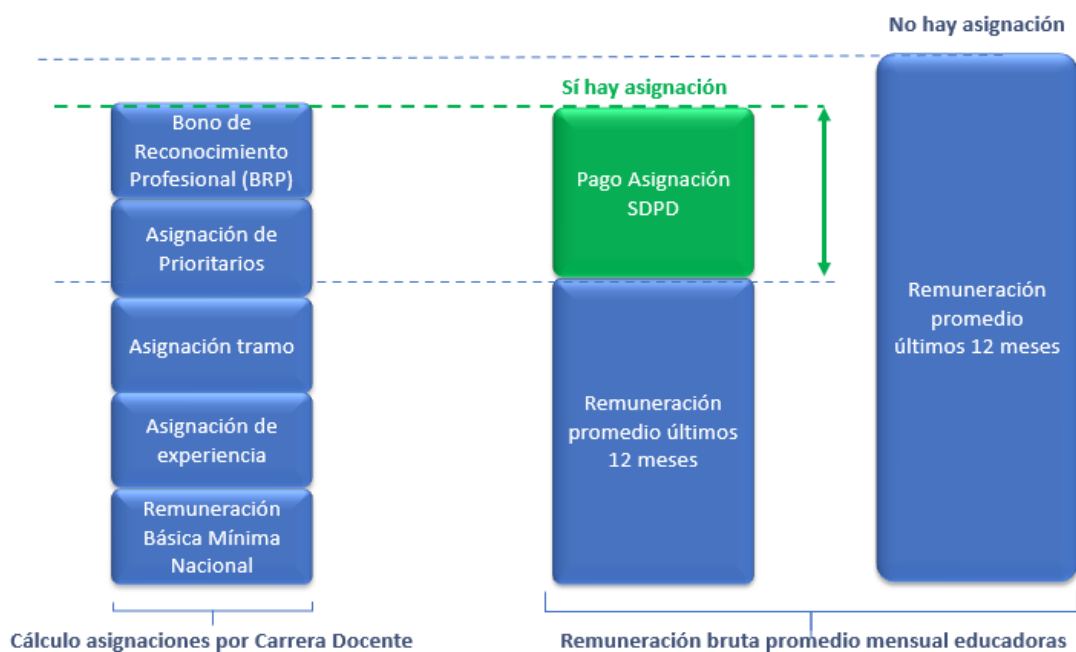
No hay asignación

Sí hay asignación

Bono de Reconocimiento Profesional (BRP)

Asignación de Prioritarios

Asignación tramo

Asignación de experiencia

Remuneración Básica Mínima Nacional

Pago Asignación SDPD

Remuneración promedio últimos 12 meses

Remuneración promedio últimos 12 meses

Cálculo asignaciones por Carrera Docente

Remuneración bruta promedio mensual educadoras